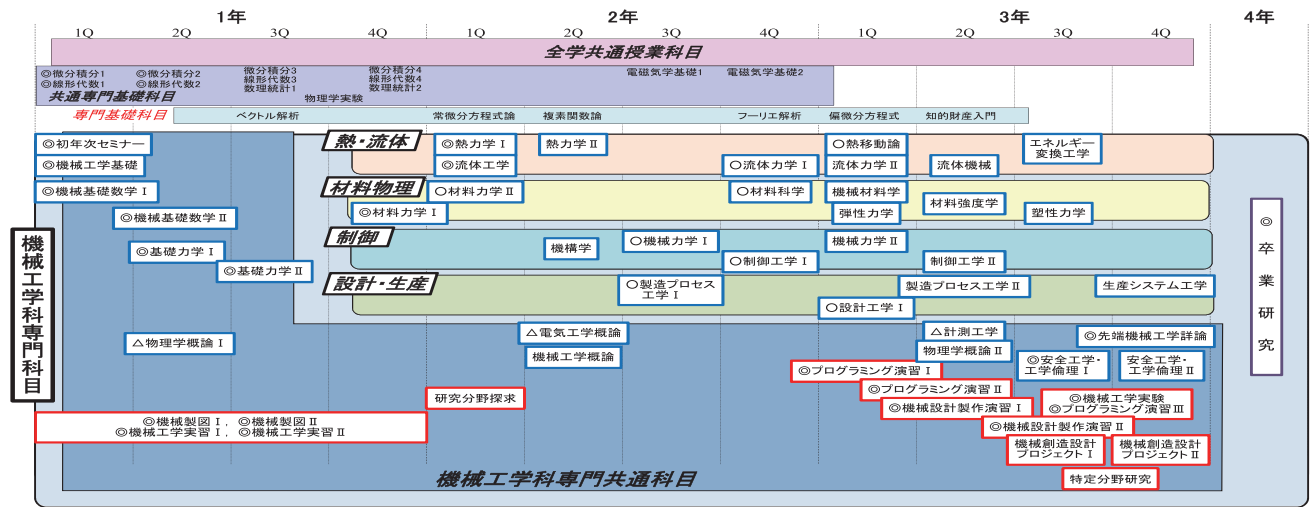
1年
2年
3年
4年
1Q 2Q 3Q 4Q 1Q 2Q 3Q 4Q 1Q 2Q 3Q 4Q

全学共通授業科目

◎微分積分1 ◎線形代数1
◎微分積分2 ◎線形代数2
微分積分3 線形代数3 数理統計1
微分積分4 線形代数4 数理統計2
物理学実験
電磁気学基礎1
電磁気学基礎2
共通専門基礎科目

専門基礎科目
ベクトル解析
常微分方程式論
複素関数論
フーリエ解析
偏微分方程式
知的財産入門

機械工学科専門科目

◎初年次セミナー
◎機械工学基礎
◎機械基礎数学Ⅰ
◎機械基礎数学Ⅱ
◎基礎力学Ⅰ
◎基礎力学Ⅱ
△物理学概論Ⅰ

熱・流体
◎熱力学Ⅰ
熱力学Ⅱ
◎流体工学
○流体力学Ⅰ
○熱移動論
流体力学Ⅱ
流体機械
エネルギー変換工学

材料物理
○材料力学Ⅱ
◎材料力学Ⅰ
○材料科学
機械材料学
弾性力学
材料強度学
塑性力学

制御
機構学
○機械力学Ⅰ
機械力学Ⅱ
○制御工学Ⅰ
制御工学Ⅱ

設計・生産
○製造プロセス工学Ⅰ
製造プロセス工学Ⅱ
生産システム工学
○設計工学Ⅰ

△電気工学概論
機械工学概論
△計測工学
◎先端機械工学詳論
物理学概論Ⅱ
◎安全工学・工学倫理Ⅰ
安全工学・工学倫理Ⅱ
◎プログラミング演習Ⅰ
◎プログラミング演習Ⅱ
◎機械設計製作演習Ⅰ
◎機械工学実験 ◎プログラミング演習Ⅲ
◎機械設計製作演習Ⅱ
機械創造設計プロジェクトⅠ
機械創造設計プロジェクトⅡ
研究分野探求
◎機械製図Ⅰ，◎機械製図Ⅱ
◎機械工学実習Ⅰ，◎機械工学実習Ⅱ
特定分野研究

◎卒業研究

機械工学科専門共通科目